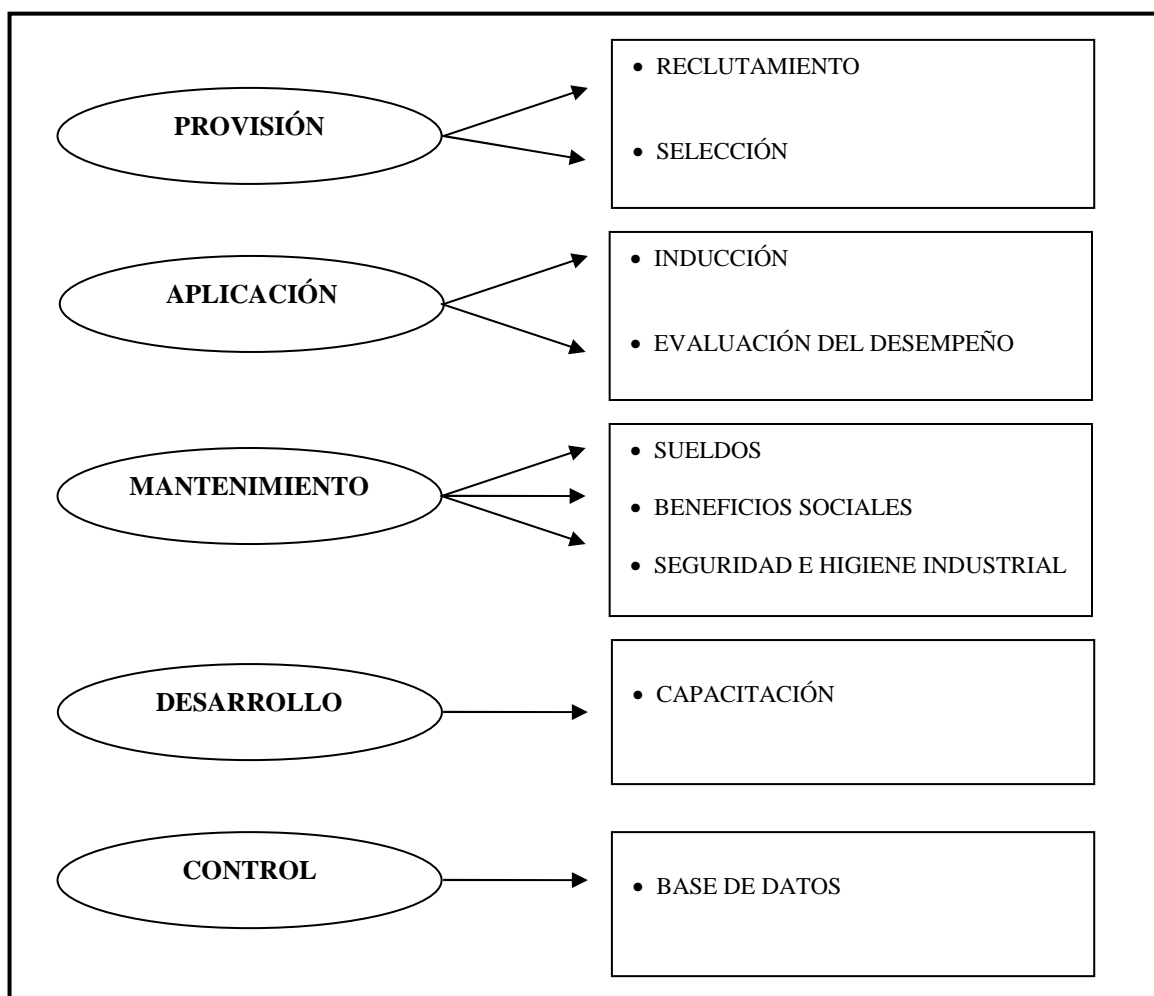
PROVISIÓN

- RECLUTAMIENTO
- SELECCIÓN

APLICACIÓN

- INDUCCIÓN
- EVALUACIÓN DEL DESEMPEÑO

MANTENIMIENTO

- SUELDOS
- BENEFICIOS SOCIALES
- SEGURIDAD E HIGIENE INDUSTRIAL

DESARROLLO

- CAPACITACIÓN

CONTROL

- BASE DE DATOS